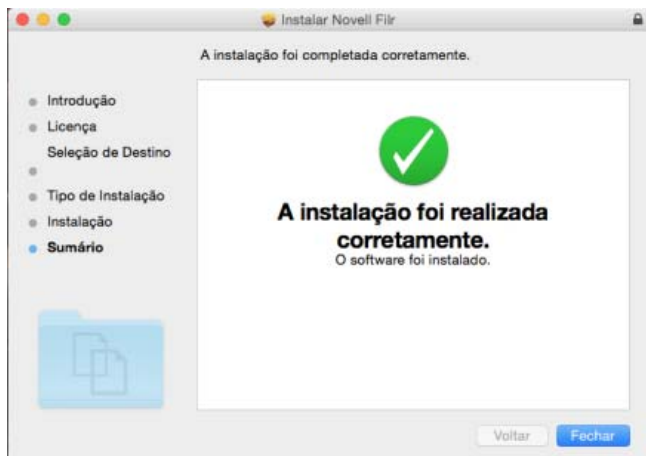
Instalar Novell Filr

A instalação foi completada corretamente.

Introdução
Licença
Seleção de Destino
Tipo de Instalação
Instalação
Sumário

A instalação foi realizada corretamente.
O software foi instalado.

Voltar
Fechar